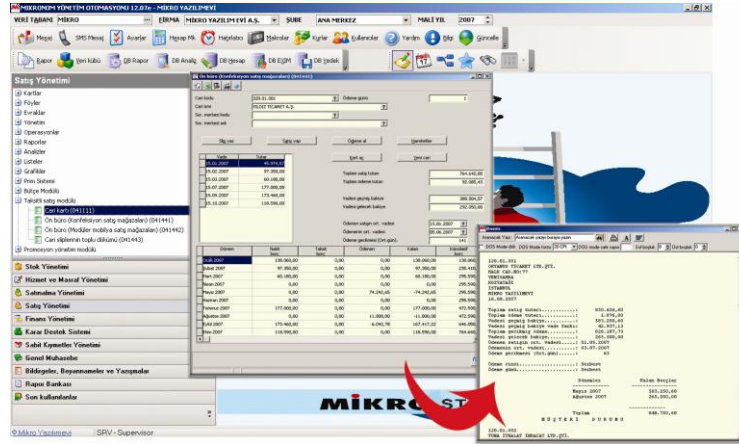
MİKRONOM YÖNETİM OTOMASYONU 12.07e - MİKRO YAZILIMEVİ

VERİ TABANI MİKRO FİRMA MİKRO YAZILIM EVİ A.Ş. ŞUBE ANA MERKEZ MALİ YIL 2007

Mesaj SMS Mesaj Ajanda Hesap Mk Hatırlatıcı Mailler Kurlar Kullanıcılar Yardım Bilgi Güncelle

Rapor Veri Kübü QB Rapor DB Analiz DB Hesap DB EİSM DB Yedek

Satış Yönetimi

Kartlar
Föyler
Evraklar
Yönetim
Operasyonlar
Raporlar
Analizler
Listeler
Grafikler
Prim Sistemi
Bütçe Modülü
Tahsilat satış modülü
Cari kartı (041111)
Ön büro (Konfeksiyon satış mağazaları) (041441)
Ön büro (Mobilya satış mağazaları) (041442)
Cari ekstrelerinin toplu dökümü (041443)
Promosyon yönetim modülü

Stok Yönetimi
Hizmet ve Masraf Yönetimi
Satınalma Yönetimi
Satış Yönetimi
Finans Yönetimi
Karar Destek Sistemi
Sabit Kıymetler Yönetimi
Genel Muhasebe
Bildirgeler, Beyannameler ve Yazışmalar
Rapor Bankası
Son kullanılanlar

Mikro Yazılımevi SRV - Supervisor

Ön büro (Konfeksiyon satış mağazaları) (041441)

Cari kodu 320.01.001 Ödeme günü
Cari ismi YILDIZ TİCARET A.Ş.
Sor. merkezi kodu
Sor. merkezi adı

İlk yaz Satış yaz Ödeme al Hareketler
Kart aç Yeni cari

| Vade | Tutar |
|---|---|
| 15.01.2007 | 45.974,63 |
| 25.02.2007 | 97.350,00 |
| 25.03.2007 | 60.100,00 |
| 25.07.2007 | 177.000,00 |
| 25.08.2007 | 173.460,00 |
| 25.10.2007 | 118.590,00 |

Toplam satış tutarı 764.610,00
Toplam ödeme tutarı 92.005,45
Vadesi geçmiş bakiye 388.504,57
Vadesi gelecek bakiye 292.050,00
Ödemenin satışın ort. vadesi 15.03.2007
Ödemenin ort. vadesi 05.06.2007
Ödeme gecikmesi (Ort. gün) 141

| Dönem | Nakit borç | Taksit borç | Ödenen | Kalan | Kümülatif kalan |
|---|---|---|---|---|---|
| Ocak 2007 | 138.060,00 | 0,00 | 0,00 | 138.060,00 | 138.060,00 |
| Şubat 2007 | 97.350,00 | 0,00 | 0,00 | 97.350,00 | 235.410 |
| Mart 2007 | 60.100,00 | 0,00 | 0,00 | 60.100,00 | 295.510 |
| Nisan 2007 | 0,00 | 0,00 | 0,00 | 0,00 | 295.510 |
| Mayıs 2007 | 0,00 | 0,00 | 74.242,65 | -74.242,65 | 295.510 |
| Haziran 2007 | 0,00 | 0,00 | 0,00 | 0,00 | 295.510 |
| Temmuz 2007 | 177.000,00 | 0,00 | 0,00 | 177.000,00 | 472.510 |
| Ağustos 2007 | 0,00 | 0,00 | 11.000,00 | -11.000,00 | 472.510 |
| Eylül 2007 | 173.460,00 | 0,00 | 6.043,78 | 167.417,22 | 646.000 |
| Ekim 2007 | 118.590,00 | 0,00 | 0,00 | 118.590,00 | 764.610 |

Ekstre
Aranacak Yazı: Aranacak yazıyı buraya yazın
DOS Modu tatlı DOS Modu kalın DOS Modu satır sayısı Sol boşluk Üst boşluk

120.01.001
YILDIZ TİCARET LTD.ŞTİ.
YAZIM CAD.NO:77
YENİCAMİ
KUZGUNCUK
İSTANBUL
Erkan YAZILIMEVİ
10.08.2007

Toplam satış tutarı........: 830.620,45
Toplam ödeme tutarı........: 1.076,00
Vadesi geçmiş bakiye.......: 303.250,00
Vadesi geçmiş bakiye vade farkı: 42.027,13
Toplam gecikmiş bakiye.....: 225.357,75
Vadesi gelecek bakiye......: 265.000,00
Ödemenin satışın ort. vadesi..: 01.05.2007
Ödemenin ort. vadesi.......: 05.07.2007
Ödeme gecikmesi (Ort.gün)..: 63

Ödeme tipi.......: Seçkent
Ödeme günü.......: Seçkent

Dönemler Kalan Borçlar
Mayıs 2007 303.250,00
Ağustos 2007 265.000,00

Toplam 568.750,00
M Ü Ş T E R İ D U R U M U

120.01.002
TUNA İTHALAT İHRACAT LTD.ŞTİ.

MİKRO